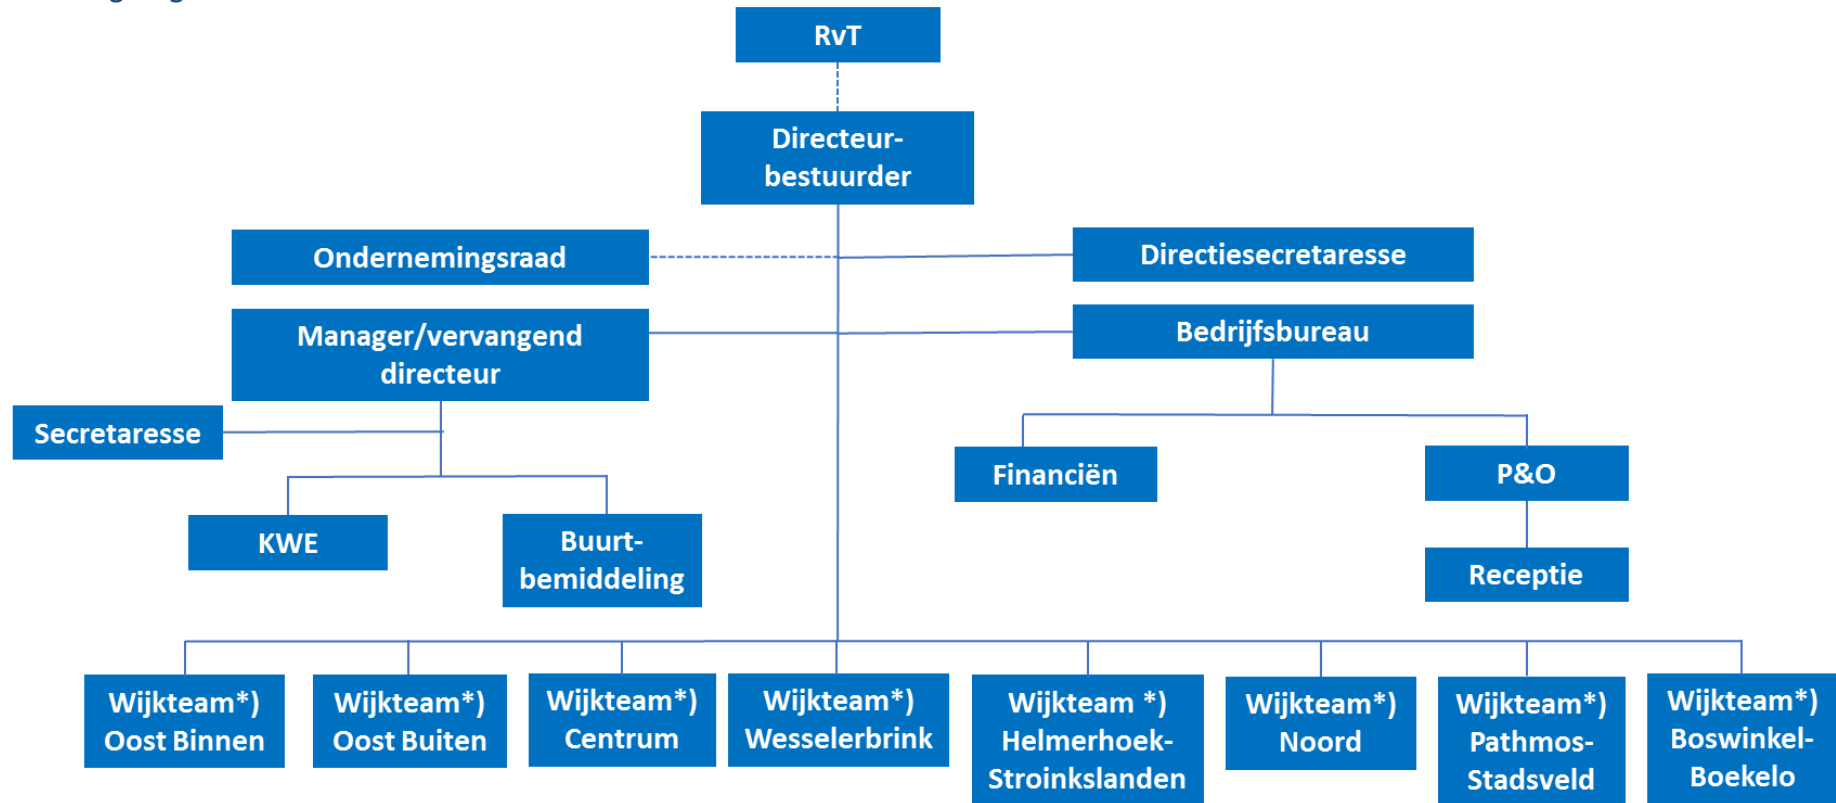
RvT

Directeur-bestuurder

Ondernemingsraad

Directiesecretaresse

Manager/vervangend directeur

Bedrijfsbureau

Secretaresse

Financiën

P&O

KWE

Buurt-bemiddeling

Receptie

Wijkteam*) Oost Binnen

Wijkteam*) Oost Buiten

Wijkteam*) Centrum

Wijkteam*) Wesselerbrink

Wijkteam *) Helmerhoek-Stroinkslanden

Wijkteam*) Noord

Wijkteam*) Pathmos-Stadsveld

Wijkteam*) Boswinkel-Boekelo